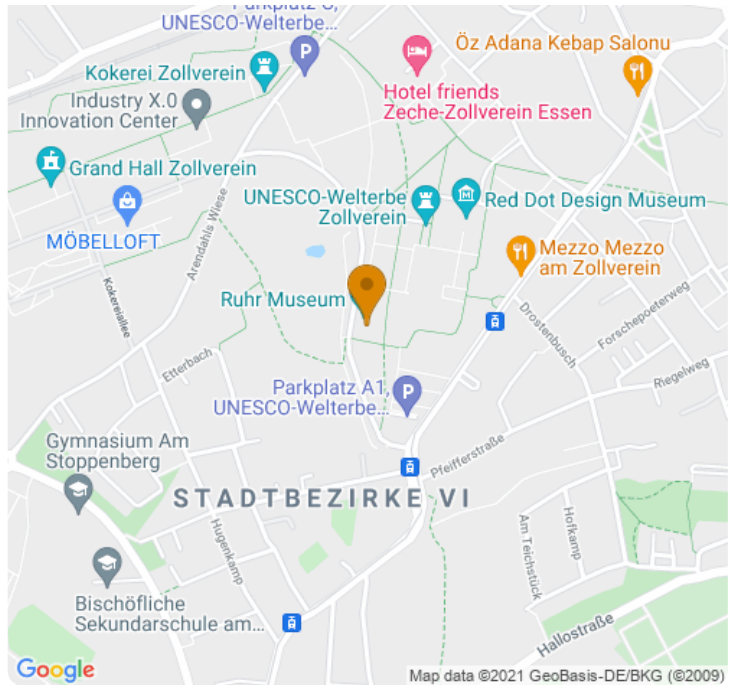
Parkplatz C, UNESCO-Welterbe

Öz Adana Kebap Salonu

Kokerei Zollverein

Hotel friends Zeche-Zollverein Essen

Industry X.0 Innovation Center

Grand Hall Zollverein

UNESCO-Welterbe Zollverein

Red Dot Design Museum

MÖBELLOFT

Arendahls Wiese

Mezzo Mezzo am Zollverein

Kokereiallee

Ruhr Museum

Forschepoeterweg

Drostenbusch

Etterbach

Riegelweg

Parkplatz A1, UNESCO-Welterbe...

Gymnasium Am Stoppenberg

Pfeifferstraße

STADTBEZIRKE VI

Hofkamp

Am Teichstück

Hugenkamp

Bischöfliche Sekundarschule am...

Hallostraße

Google

Map data ©2021 GeoBasis-DE/BKG (©2009)